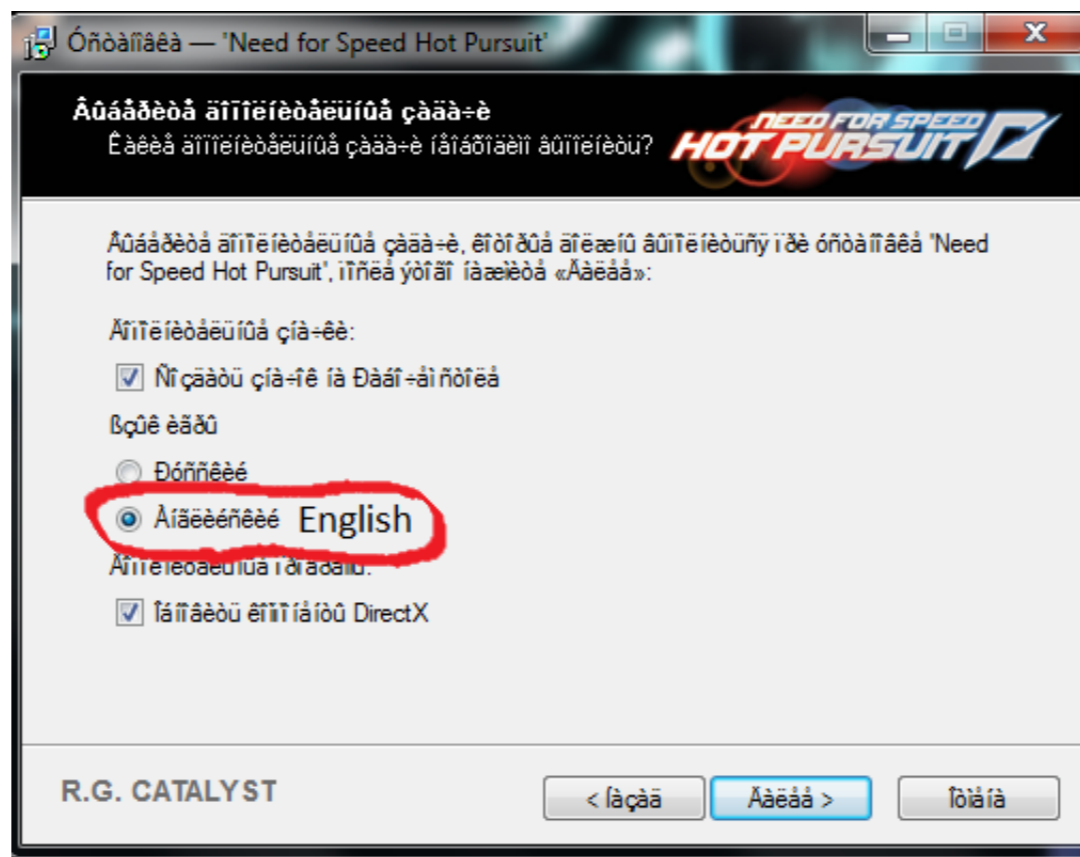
Óñòàíîâêà — 'Need for Speed Hot Pursuit'

Âûáåðèòå äîïîëíèòåëüíûå çàäà÷è
Êàêèå äîïîëíèòåëüíûå çàäà÷è íåîáõîäèìî âûïîëíèòü?

NEED FOR SPEED HOT PURSUIT

Âûáåðèòå äîïîëíèòåëüíûå çàäà÷è, êîòîðûå äîëæíû âûïîëíèòüñÿ ïðè óñòàíîâêå 'Need for Speed Hot Pursuit', ïîñëå ýòîãî íàæìèòå «Äàëåå»:

Äîïîëíèòåëüíûå çíà÷êè:

Ñîçäàòü çíà÷îê íà Ðàáî÷åì ñòîëå

ßçûê èãðû

Ðóññêèé

Àíãëèéñêèé English

Äîïîëíèòåëüíûå ïðîãðàììû:

Îáíîâèòü êîìïîíåíòû DirectX

R.G. CATALYST

< Íàçàä

Äàëåå >

Îòìåíà